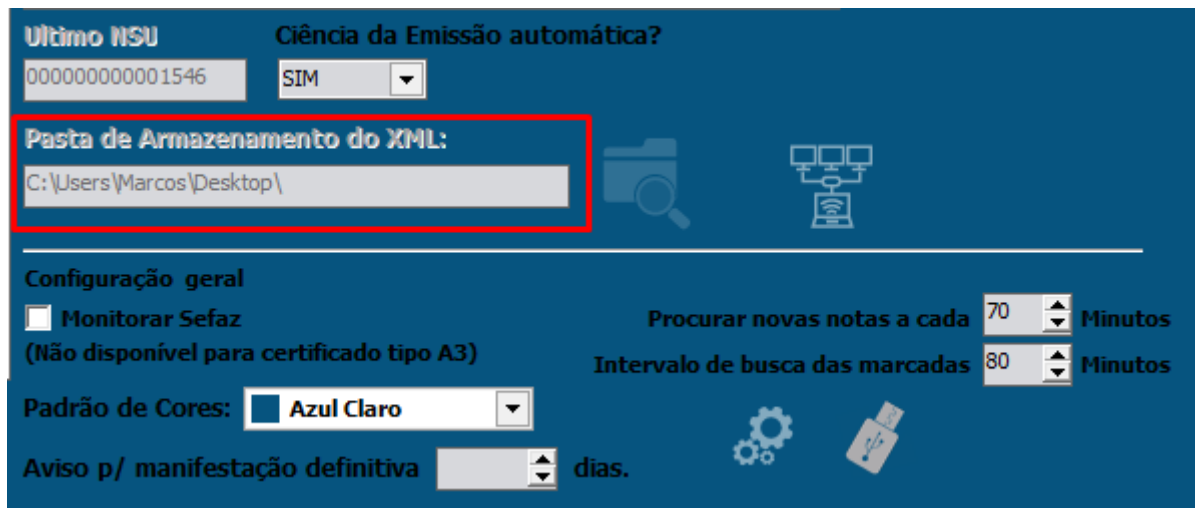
Ultimo NSU
000000000001546

Ciência da Emissão automática?
SIM

Pasta de Armazenamento do XML:
C:\Users\Marcos\Desktop\

Configuração geral
Monitorar Sefaz
(Não disponível para certificado tipo A3)

Procurar novas notas a cada 70 Minutos
Intervalo de busca das marcadas 80 Minutos

Padrão de Cores: Azul Claro

Aviso p/ manifestação definitiva dias.